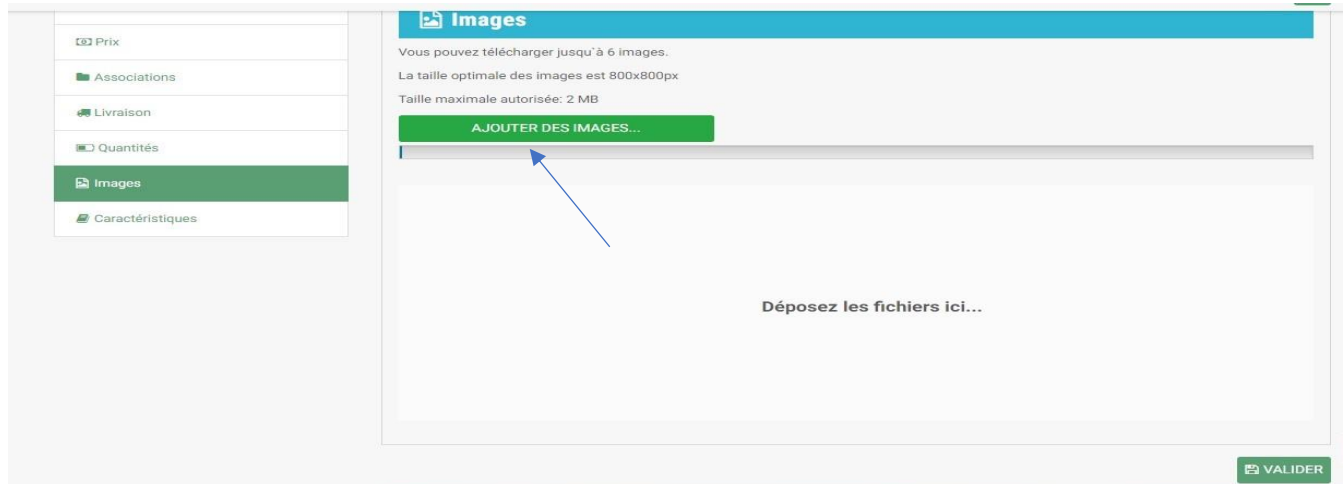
Prix
Associations
Livraison
Quantités
Images
Caractéristiques

Images

Vous pouvez télécharger jusqu`à 6 images.

La taille optimale des images est 800x800px

Taille maximale autorisée: 2 MB

AJOUTER DES IMAGES...

Déposez les fichiers ici...

VALIDER